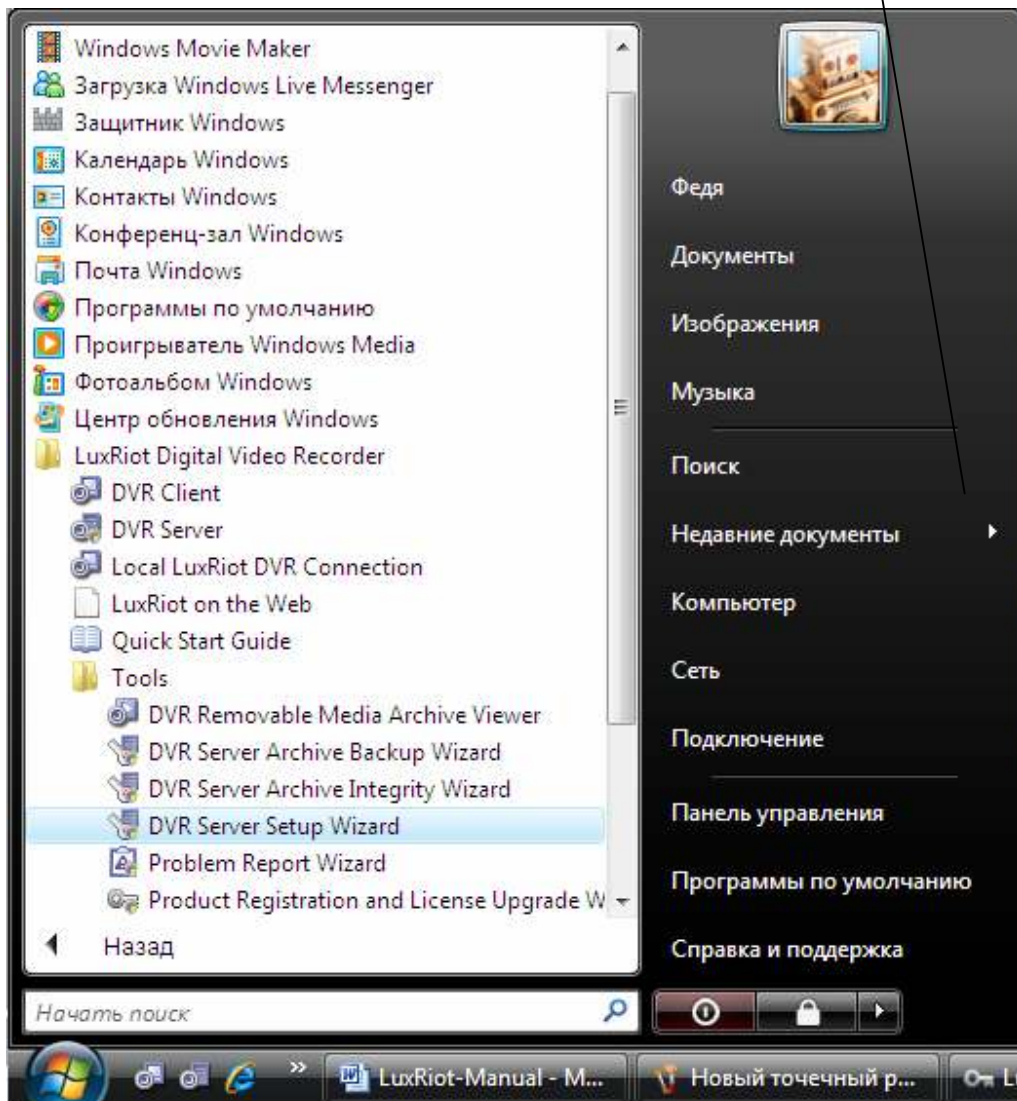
Windows Movie Maker
Загрузка Windows Live Messenger
Защитник Windows
Календарь Windows
Контакты Windows
Конференц-зал Windows
Почта Windows
Программы по умолчанию
Проигрыватель Windows Media
Фотоальбом Windows
Центр обновления Windows
LuxRiot Digital Video Recorder
DVR Client
DVR Server
Local LuxRiot DVR Connection
LuxRiot on the Web
Quick Start Guide
Tools
DVR Removable Media Archive Viewer
DVR Server Archive Backup Wizard
DVR Server Archive Integrity Wizard
DVR Server Setup Wizard
Problem Report Wizard
Product Registration and License Upgrade W
Назад
Начать поиск

Федя
Документы
Изображения
Музыка
Поиск
Недавние документы
Компьютер
Сеть
Подключение
Панель управления
Программы по умолчанию
Справка и поддержка

LuxRiot-Manual - M...
Новый точечный р...
L